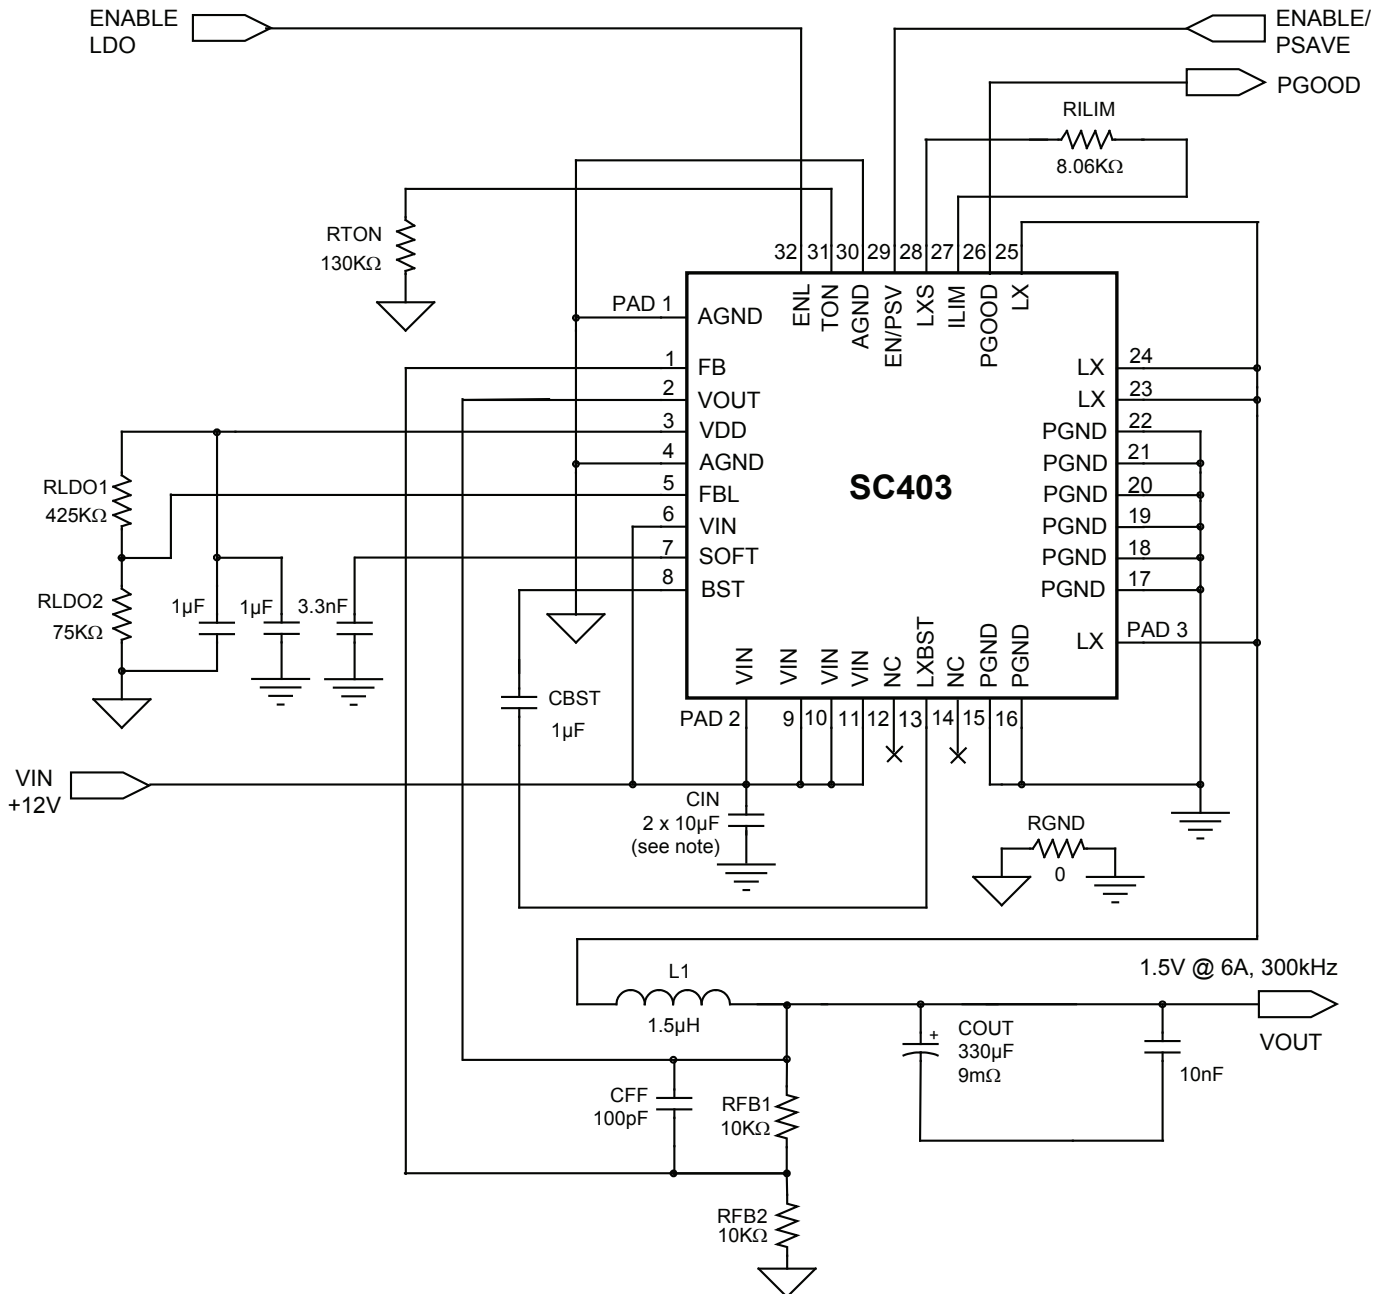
ENABLE LDO

ENABLE/ PSAVE

PGOOD

RILIM
8.06KΩ

RTON
130KΩ

32 31 30 29 28 27 26 25

ENL TON AGND EN/PSV LXS ILIM PGOOD LX

PAD 1 AGND
1 FB
2 VOUT
3 VDD
4 AGND
5 FBL
6 VIN
7 SOFT
8 BST

SC403

LX 24
LX 23
PGND 22
PGND 21
PGND 20
PGND 19
PGND 18
PGND 17
LX PAD 3

VIN VIN VIN VIN NC LXBST NC PGND PGND

PAD 2 9 10 11 12 13 14 15 16

RLDO1
425KΩ

RLDO2
75KΩ

1µF 1µF 3.3nF

CBST
1µF

VIN
+12V

CIN
2 x 10µF
(see note)

RGND
0

L1
1.5µH

1.5V @ 6A, 300kHz

VOUT

+

COUT
330µF
9mΩ

10nF

CFF
100pF

RFB1
10KΩ

RFB2
10KΩ